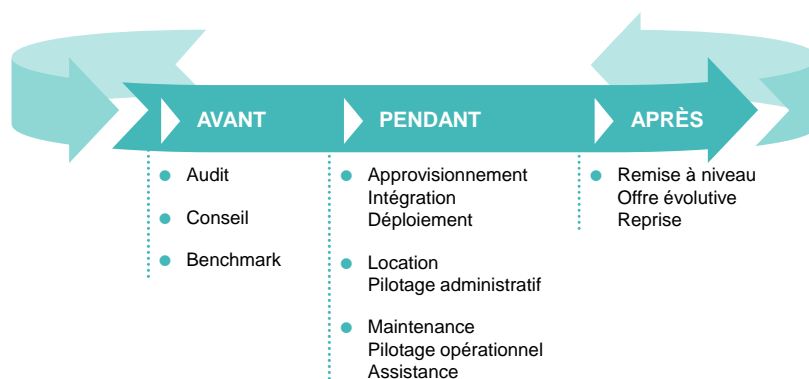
AVANT

PENDANT

APRÈS

Audit

Conseil

Benchmark

Approvisionnement
Intégration
Déploiement

Location
Pilotage administratif

Maintenance
Pilotage opérationnel
Assistance

Remise à niveau
Offre évolutive
Reprise